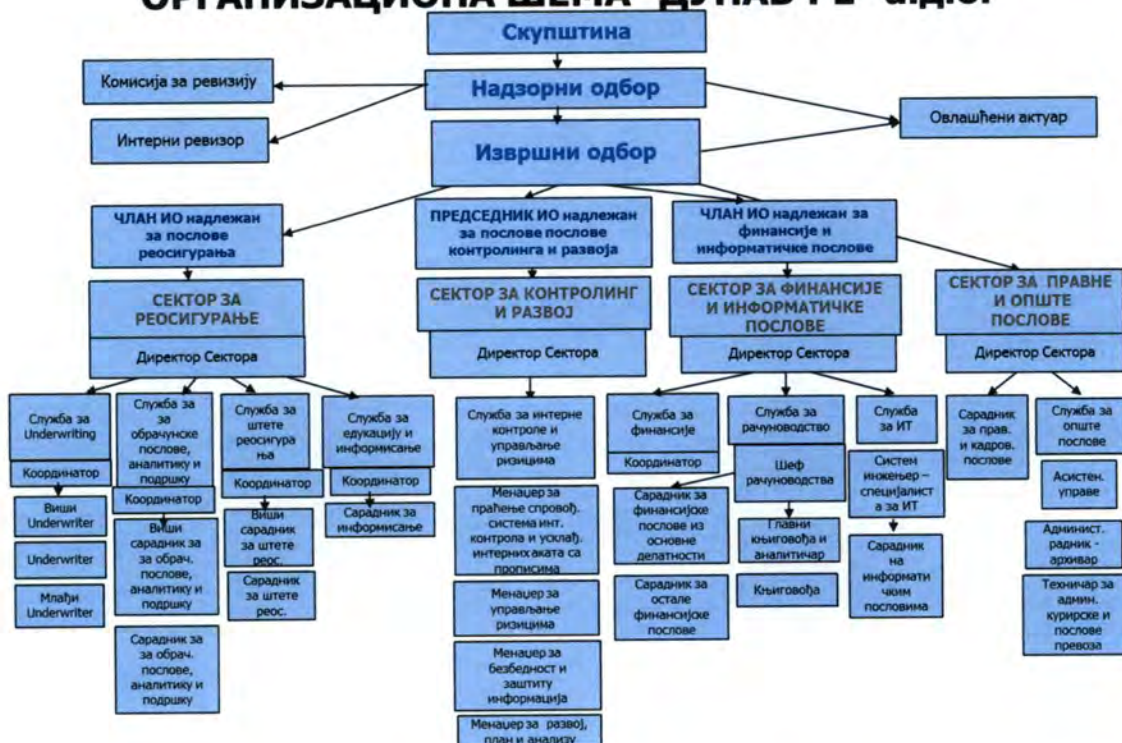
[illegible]

Скупштина

Комисија за ревизију

Надзорни одбор

Интерни ревизор

Овлашћени актуар

Извршни одбор

ЧЛАН ИО надлежан за послове реосигурања

ПРЕДСЕДНИК ИО надлежан за послове послове контролинга и развоја

ЧЛАН ИО надлежан за финансије и информатичке послове

СЕКТОР ЗА РЕОСИГУРАЊЕ

Директор Сектора

СЕКТОР ЗА КОНТРОЛИНГ И РАЗВОЈ

Директор Сектора

СЕКТОР ЗА ФИНАНСИЈЕ И ИНФОРМАТИЧКЕ ПОСЛОВЕ

Директор Сектора

СЕКТОР ЗА ПРАВНЕ И ОПШТЕ ПОСЛОВЕ

Директор Сектора

Служба за Underwriting

Координатор

Виши Underwriter

Underwriter

Млађи Underwriter

Служба за за обрачунске послове, аналитику и подршку

Координатор

Виши сарадник за за обрач. послове, аналитику и подршку

Сарадник за за обрач. послове, аналитику и подршку

Служба за штете реосигурања

Координатор

Виши сарадник за штете реос.

Сарадник за штете реос.

Служба за едукацију и информисање

Координатор

Сарадник за информисање

Служба за интерне контроле и управљање ризицима

Менаџер за праћење спровођ. система инт. контрола и усклађ. интерних аката са прописима

Менаџер за управљање ризицима

Менаџер за безбедност и заштиту информација

Менаџер за развој, план и анализу

Служба за финансије

Координатор

Сарадник за финансијске послове из основне делатности

Сарадник за остале финансијске послове

Служба за рачуноводство

Шеф рачуноводства

Главни књиговођа и аналитичар

Књиговођа

Служба за ИТ

Систем инжењер – специјалиста за ИТ

Сарадник на информатичким пословима

Сарадник за прав. и кадров. послове

Служба за опште послове

Асистен. управе

Админист. радник - архивар

Техничар за админ. курирске и послове превоза